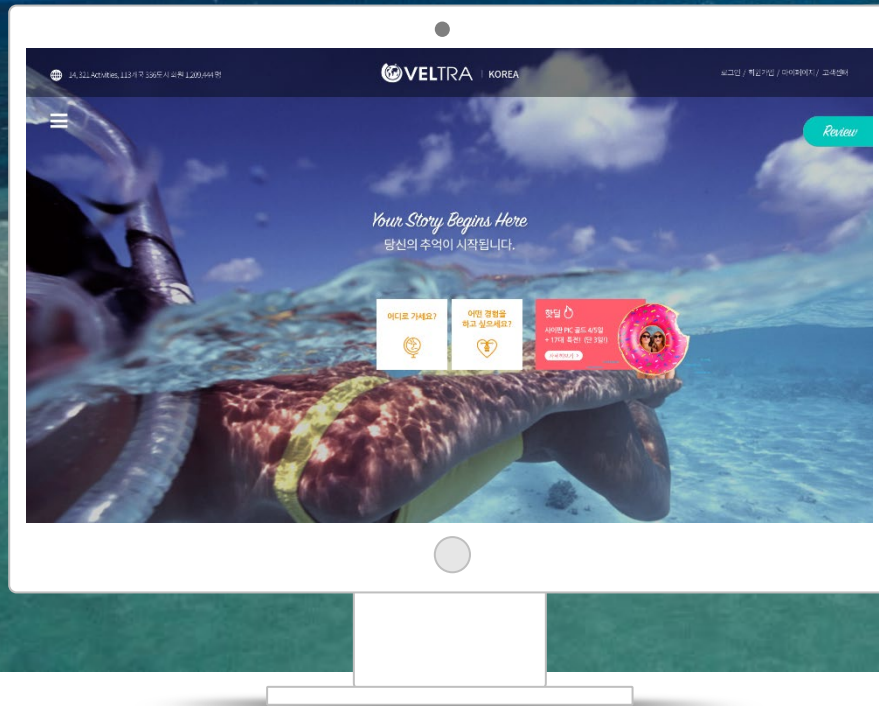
14,321 Activities, 113개국 336도시 회원 1,209,444 명

VELTRA | KOREA

로그인 / 회원가입 / 마이페이지 / 고객센터

Review

Your Story Begins Here
당신의 추억이 시작됩니다.

어디로 가세요?

어떤 경험을 하고 싶으세요?

핫딜
사이판 PIC 골드 4/5일 + 1박 특전 (단 3일!)
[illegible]